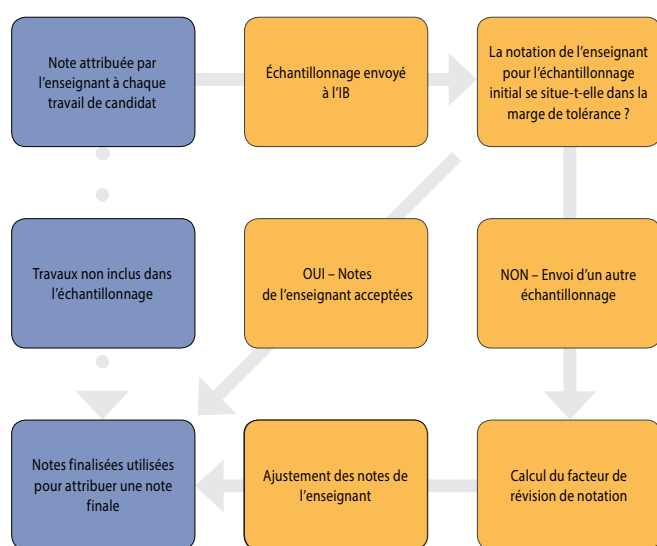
Note attribuée par l'enseignant à chaque travail de candidat

Échantillonnage envoyé à l'IB

La notation de l'enseignant pour l'échantillonnage initial se situe-t-elle dans la marge de tolérance ?

Travaux non inclus dans l'échantillonnage

OUI – Notes de l'enseignant acceptées

NON – Envoi d'un autre échantillonnage

Notes finalisées utilisées pour attribuer une note finale

Ajustement des notes de l'enseignant

Calcul du facteur de révision de notation